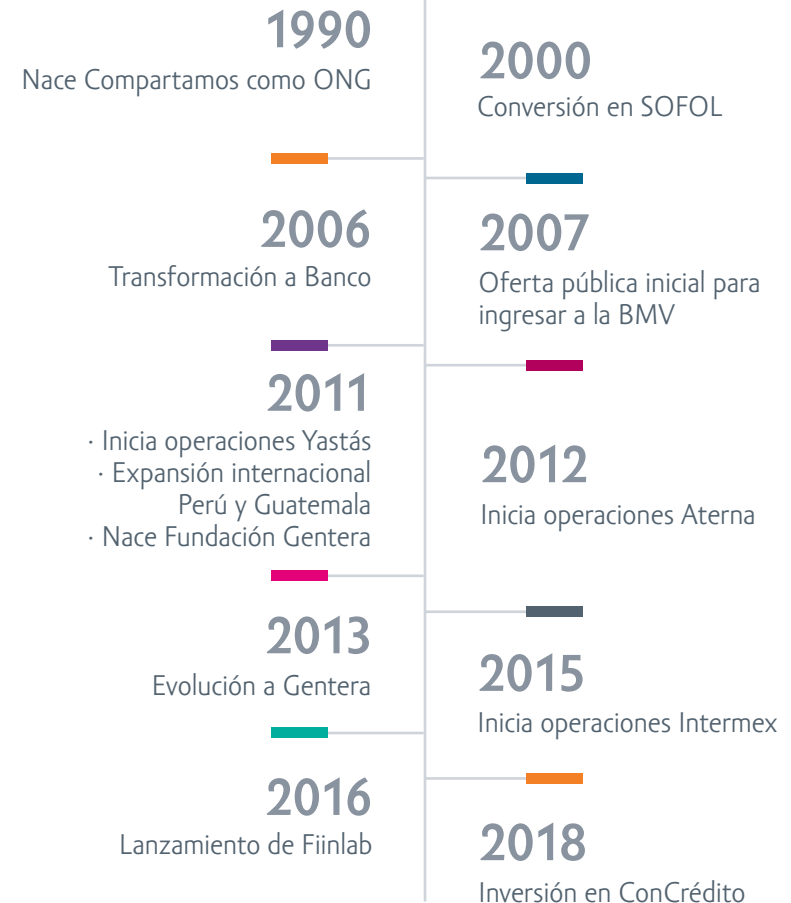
1990
Nace Compartamos como ONG

2000
Conversión en SOFOL

2006
Transformación a Banco

2007
Oferta pública inicial para ingresar a la BMV

2011
· Inicia operaciones Yastás
· Expansión internacional Perú y Guatemala
· Nace Fundación Gentera

2012
Inicia operaciones Aterna

2013
Evolución a Gentera

2015
Inicia operaciones Intermex

2016
Lanzamiento de Fiinlab

2018
Inversión en ConCrédito